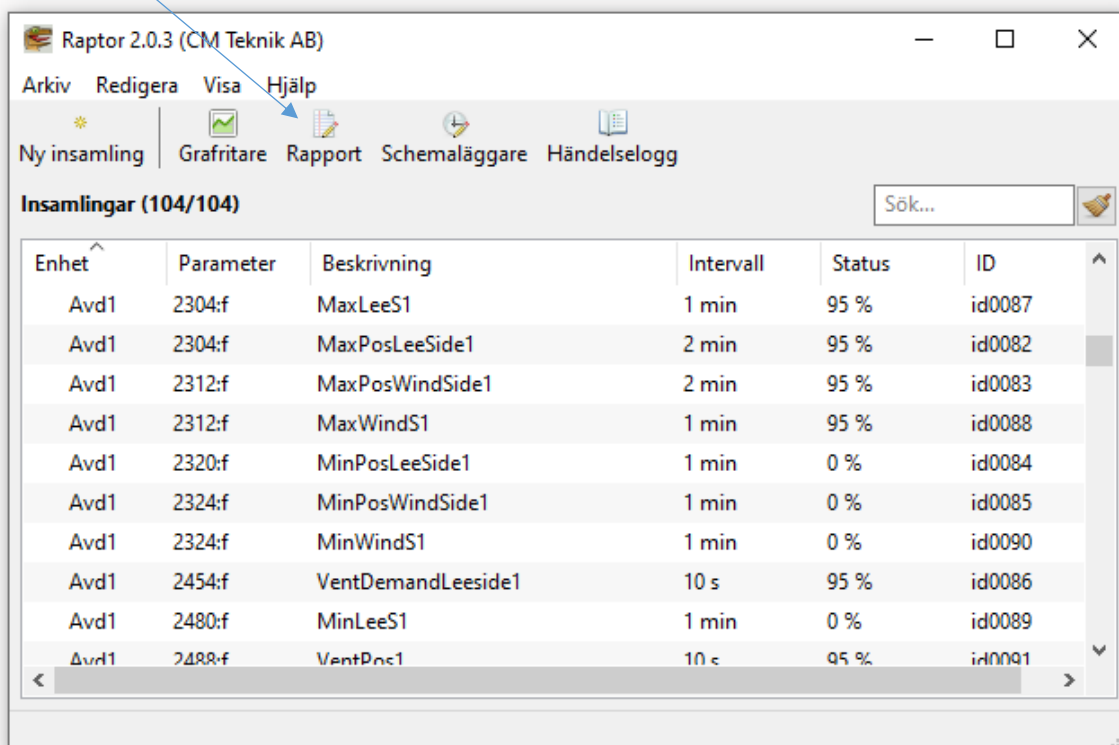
Raptor 2.0.3 (CM Teknik AB)

Arkiv Redigera Visa Hjälp

Ny insamling Grafritare Rapport Schemaläggare Händelselogg

Insamlingar (104/104)

Sök...

| Enhet | Parameter | Beskrivning | Intervall | Status | ID |
|---|---|---|---|---|---|
| Avd1 | 2304:f | MaxLeeS1 | 1 min | 95 % | id0087 |
| Avd1 | 2304:f | MaxPosLeeSide1 | 2 min | 95 % | id0082 |
| Avd1 | 2312:f | MaxPosWindSide1 | 2 min | 95 % | id0083 |
| Avd1 | 2312:f | MaxWindS1 | 1 min | 95 % | id0088 |
| Avd1 | 2320:f | MinPosLeeSide1 | 1 min | 0 % | id0084 |
| Avd1 | 2324:f | MinPosWindSide1 | 1 min | 0 % | id0085 |
| Avd1 | 2324:f | MinWindS1 | 1 min | 0 % | id0090 |
| Avd1 | 2454:f | VentDemandLeeside1 | 10 s | 95 % | id0086 |
| Avd1 | 2480:f | MinLeeS1 | 1 min | 0 % | id0089 |
| Avd1 | 2488:f | VentPos1 | 10 s | 95 % | id0091 |